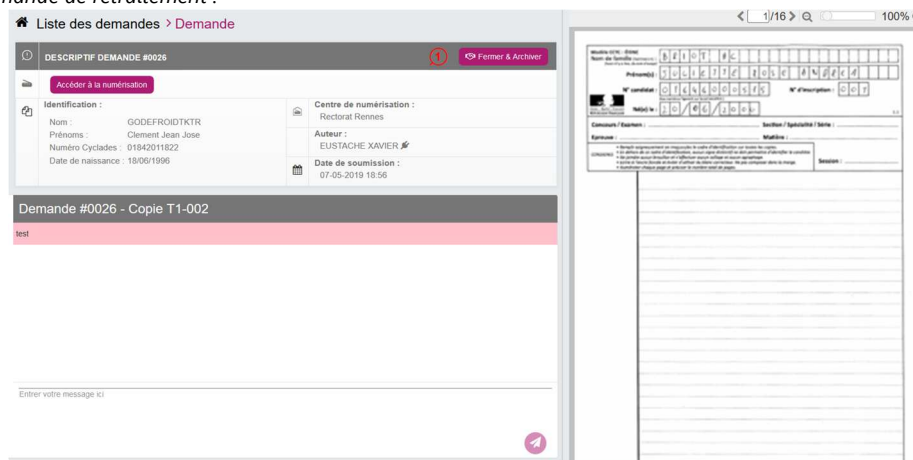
nande de retraitement :

Liste des demandes > Demande

DESCRIPTIF DEMANDE #0026

1 Fermer & Archiver

Accéder à la numérisation

Identification :

Nom : GODEFROIDTKTR

Prénoms : Clement Jean Jose

Numéro Cyclades : 01842011822

Date de naissance : 18/06/1996

Centre de numérisation :

Rectorat Rennes

Auteur :

EUSTACHE XAVIER

Date de soumission :

07-05-2019 18:56

Demande #0026 - Copie T1-002

test

Entrer votre message ici

1/16 100%

Nom de famille : G O D E F R O I D T K T R

Prénom(s) : C L E M E N T J O S E

N° candidat : 0 1 8 4 2 0 1 1 8 2 2

N° d'inscription : 0 0 1

Né(e) le : 1 8 / 0 6 / 1 9 9 6

Concours / Examen : ..................

Section / Spécialité / Série : ..................

Epreuve : ..................

Matière : ..................

Session : ..................

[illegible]